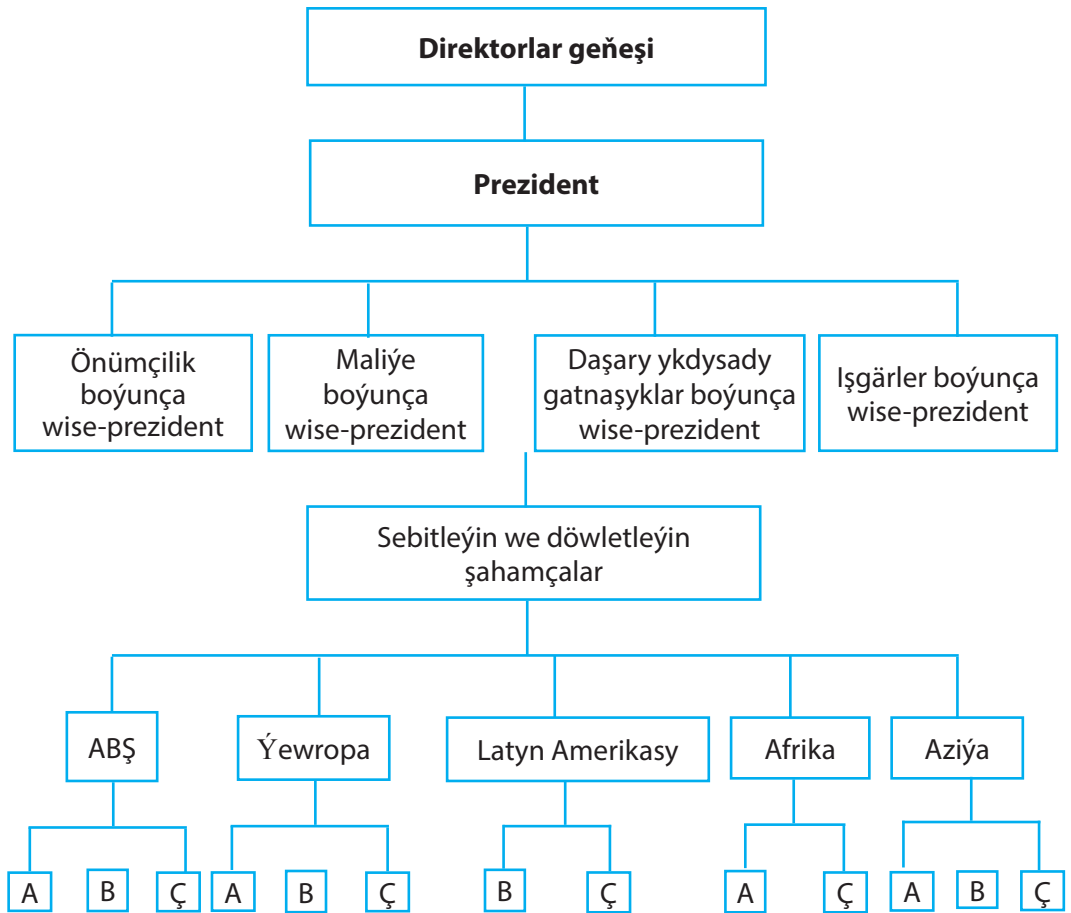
**Direktorlar geňeşi**

**Prezident**

Önümçilik boýunça wise-prezident

Maliýe boýunça wise-prezident

Daşary ykdysady gatnaşyklar boýunça wise-prezident

Işgärler boýunça wise-prezident

Sebitleýin we döwletleýin şahamçalar

ABŞ

Ýewropa

Latyn Amerikasy

Afrika

Aziýa

A B Ç A B Ç B Ç A Ç A B Ç